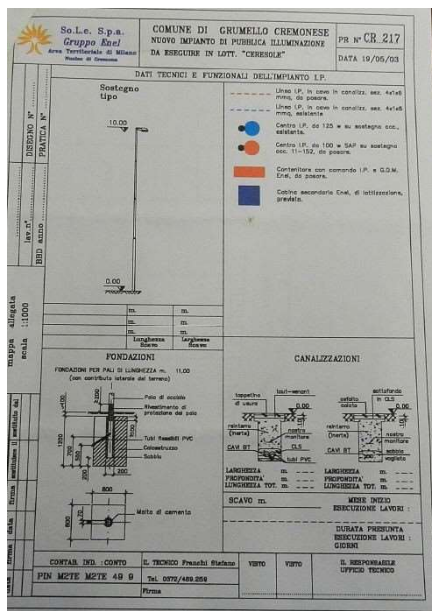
So.L.e. S.p.a.
Gruppo Enel
Area Territoriale di Milano
Nucleo di Cremona

COMUNE DI GRUMELLO CREMONESE
NUOVO IMPIANTO DI PUBBLICA ILLUMINAZIONE
DA ESEGUIRE IN LOTT. "CERESOLE"

PR N° CR 217

DATA 19/05/03

DATI TECNICI E FUNZIONALI DELL'IMPIANTO I.P.

Sostegno tipo

10.00

0.00

Linea I.P. in cavo in condizz. sez. 4x1x6 mmq. da posare.

Linea I.P. in cavo in condizz. sez. 4x1x6 mmq. da posare.

Centro I.P. da 125 w su sostegno esistente.

Centro I.P. da 100 w SAP su sostegno esistente. 11-152, da posare.

Contenitore con comando I.P. e G.D.M. Enel, da posare.

Cabina secondaria Enel, di lottizzazione, prevista.

DISEGNO N°
PRATICA N°

lay n°
BBD anno

mappa allegata
scala 1:1000

| m. | m. |
|---|---|
| m. | m. |
| m. | m. |
| Lunghezza Scavo | Lunghezza Scavo |

FONDAZIONI

FONDAZIONI PER PALI DI LUNGHEZZA m. 11.00
(con contributo laterale del terreno)

Palo di acciaio
Rivestimento di protezione del palo
Tubi flessibili PVC
Calcestruzzo
Sabbia

Malta di cemento

CANALIZZAZIONI

LARGHEZZA m.
PROFONDITA' m.
LUNGHEZZA TOT. m.

LARGHEZZA m.
PROFONDITA' m.
LUNGHEZZA TOT. m.

SCAVO m.

MESE INIZIO ESECUZIONE LAVORI :

DURATA PRESUNTA ESECUZIONE LAVORI : GIORNI

CONTAB. IND. : CONTO
PIN M2TE M2TE 49 9

IL TECNICO Franchi Stefano
Tel. 0372/489.259
Firma

VISTO

VISTO

IL RESPONSABILE UFFICIO TECNICO